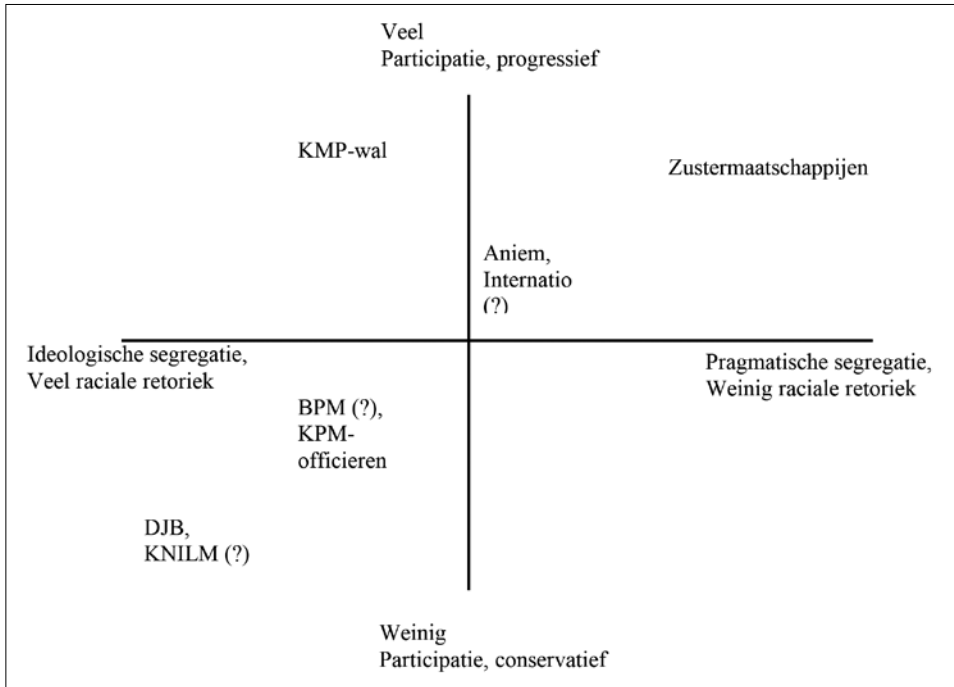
Veel
Participatie, progressief

KMP-wal

Zustermaatschappijen

Aniem,
Internatio
(?)

Ideologische segregatie,
Veel raciale retoriek

Pragmatische segregatie,
Weinig raciale retoriek

BPM (?),
KPM-officieren

DJB,
KNILM (?)

Weinig
Participatie, conservatief